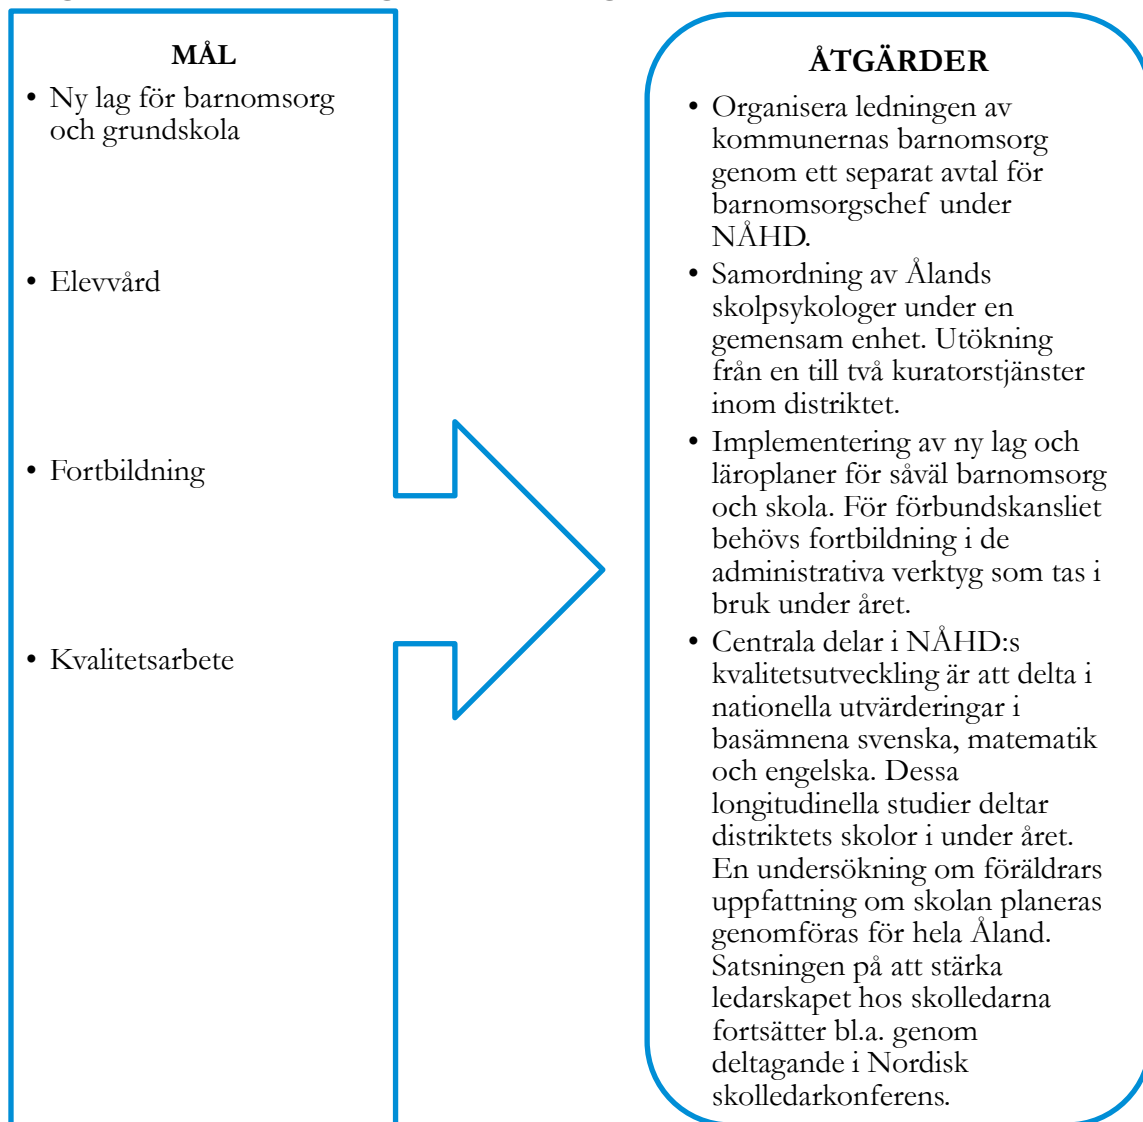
MÅL

- Ny lag för barnomsorg och grundskola
- Elevvård
- Fortbildning
- Kvalitetsarbete

ÅTGÄRDER

- Organisera ledningen av kommunernas barnomsorg genom ett separat avtal för barnomsorgschef under NÅHD.
- Samordning av Ålands skolpsykologer under en gemensam enhet. Utökning från en till två kuratorstjänster inom distriktet.
- Implementering av ny lag och läroplaner för såväl barnomsorg och skola. För förbundskansliet behövs fortbildning i de administrativa verktyg som tas i bruk under året.
- Centrala delar i NÅHD:s kvalitetsutveckling är att delta i nationella utvärderingar i basämnena svenska, matematik och engelska. Dessa longitudinella studier deltar distriktets skolor i under året. En undersökning om föräldrars uppfattning om skolan planeras genomföras för hela Åland. Satsningen på att stärka ledarskapet hos skolledarna fortsätter bl.a. genom deltagande i Nordisk skolledarkonferens.